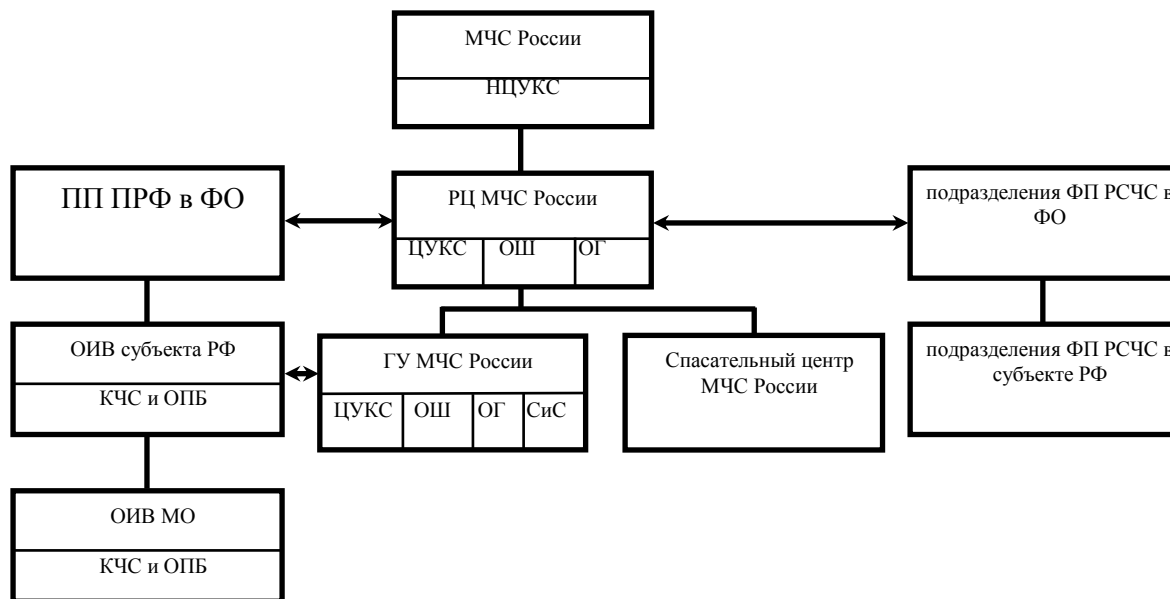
МЧС России

НЦУКС

ПП ПРФ в ФО

РЦ МЧС России

ЦУКС | ОШ | ОГ

подразделения ФП РСЧС в ФО

ОИВ субъекта РФ

КЧС и ОПБ

ГУ МЧС России

ЦУКС | ОШ | ОГ | СиС

Спасательный центр МЧС России

подразделения ФП РСЧС в субъекте РФ

ОИВ МО

КЧС и ОПБ